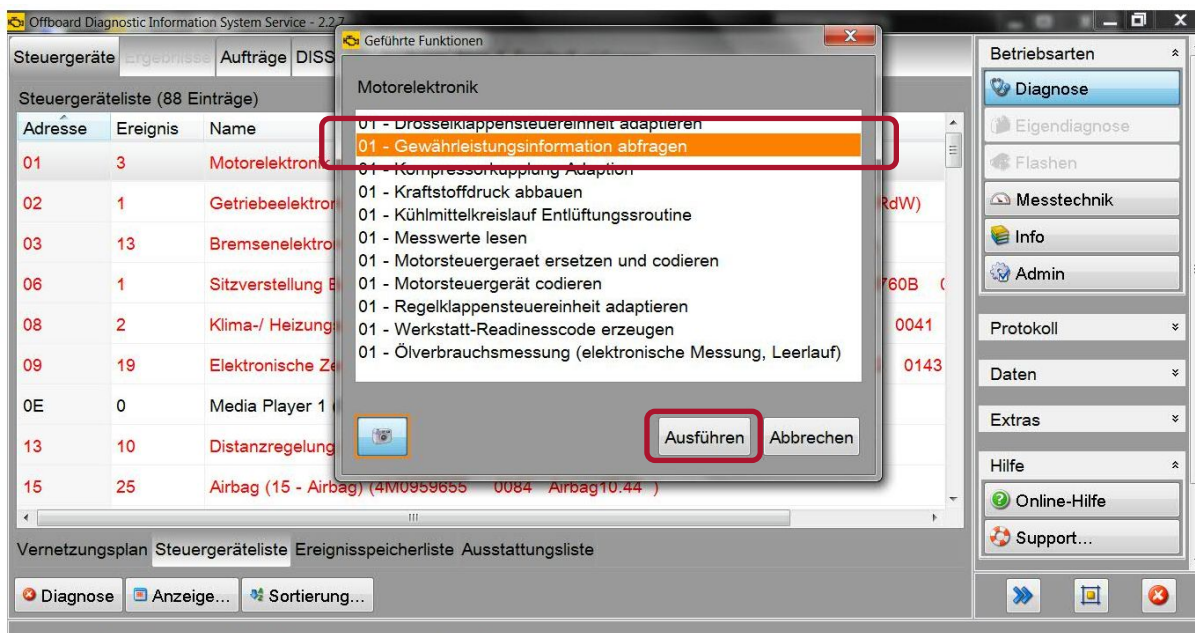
Offboard Diagnostic Information System Service - 2.2.7

Steuergeräte Ergebnisse Aufträge DISS

Steuergeräteliste (88 Einträge)

| Adresse | Ereignis | Name |
|---|---|---|
| 01 | 3 | Motorelektronik |
| 02 | 1 | Getriebeelektro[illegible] |
| 03 | 13 | Bremsenelektro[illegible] |
| 06 | 1 | Sitzverstellung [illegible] |
| 08 | 2 | Klima-/ Heizung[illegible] |
| 09 | 19 | Elektronische Ze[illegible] |
| 0E | 0 | Media Player 1 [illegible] |
| 13 | 10 | Distanzregelung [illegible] |
| 15 | 25 | Airbag (15 - Airbag) (4M0959655 0084 Airbag10.44 ) |

RdW)
760B
0041
0143

Gefürte Funktionen

Motorelektronik

01 - Drosselklappensteuereinheit adaptieren
01 - Gewährleistungsinformation abfragen
01 - Kompressorkupplung Adaption
01 - Kraftstoffdruck abbauen
01 - Kühlmittelkreislauf Entlüftungssroutine
01 - Messwerte lesen
01 - Motorsteuergeraet ersetzen und codieren
01 - Motorsteuergerät codieren
01 - Regelklappensteuereinheit adaptieren
01 - Werkstatt-Readinesscode erzeugen
01 - Ölverbrauchsmessung (elektronische Messung, Leerlauf)

Ausführen Abbrechen

Vernetzungsplan Steuergeräteliste Ereignisspeicherliste Ausstattungsliste

Diagnose Anzeige... Sortierung...

Betriebsarten
Diagnose
Eigendiagnose
Flashen
Messtechnik
Info
Admin

Protokoll
Daten
Extras
Hilfe
Online-Hilfe
Support...